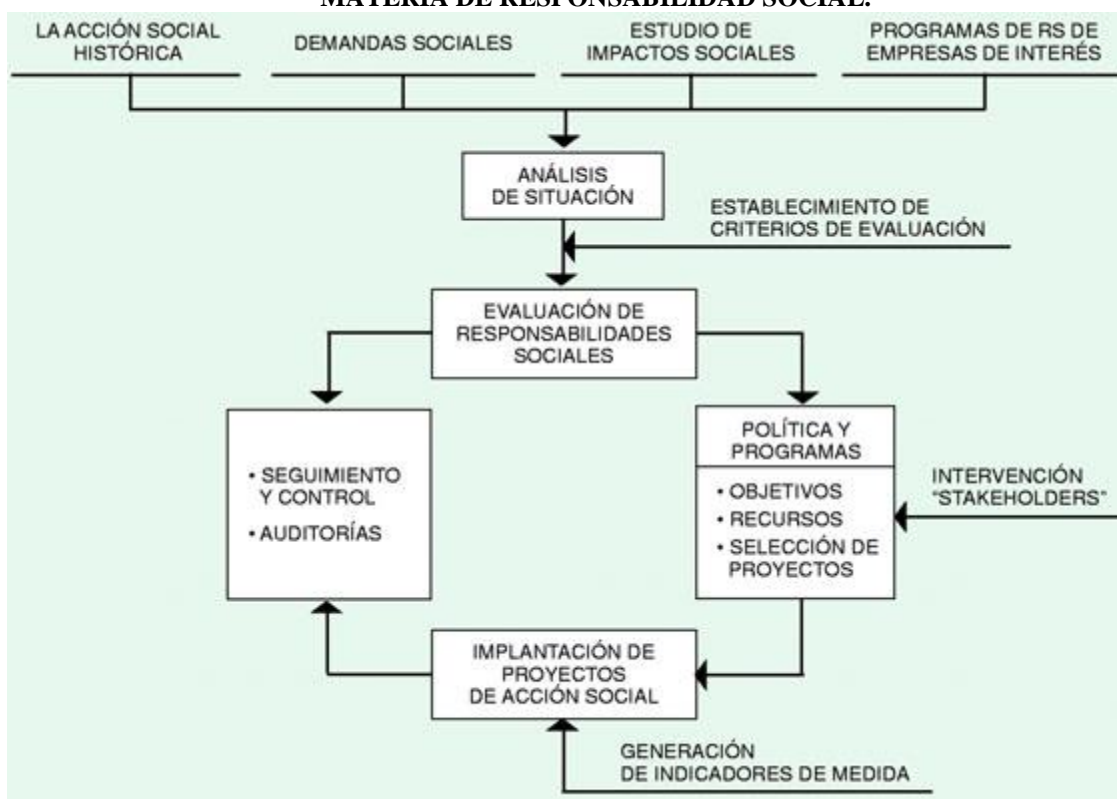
MATERIA DE RESPONSABILIDAD SOCIAL.

LA ACCIÓN SOCIAL HISTÓRICA

DEMANDAS SOCIALES

ESTUDIO DE IMPACTOS SOCIALES

PROGRAMAS DE RS DE EMPRESAS DE INTERÉS

ANÁLISIS DE SITUACIÓN

ESTABLECIMIENTO DE CRITERIOS DE EVALUACIÓN

EVALUACIÓN DE RESPONSABILIDADES SOCIALES

• SEGUIMIENTO Y CONTROL
• AUDITORÍAS

POLÍTICA Y PROGRAMAS

• OBJETIVOS
• RECURSOS
• SELECCIÓN DE PROYECTOS

INTERVENCIÓN "STAKEHOLDERS"

IMPLANTACIÓN DE PROYECTOS DE ACCIÓN SOCIAL

GENERACIÓN DE INDICADORES DE MEDIDA